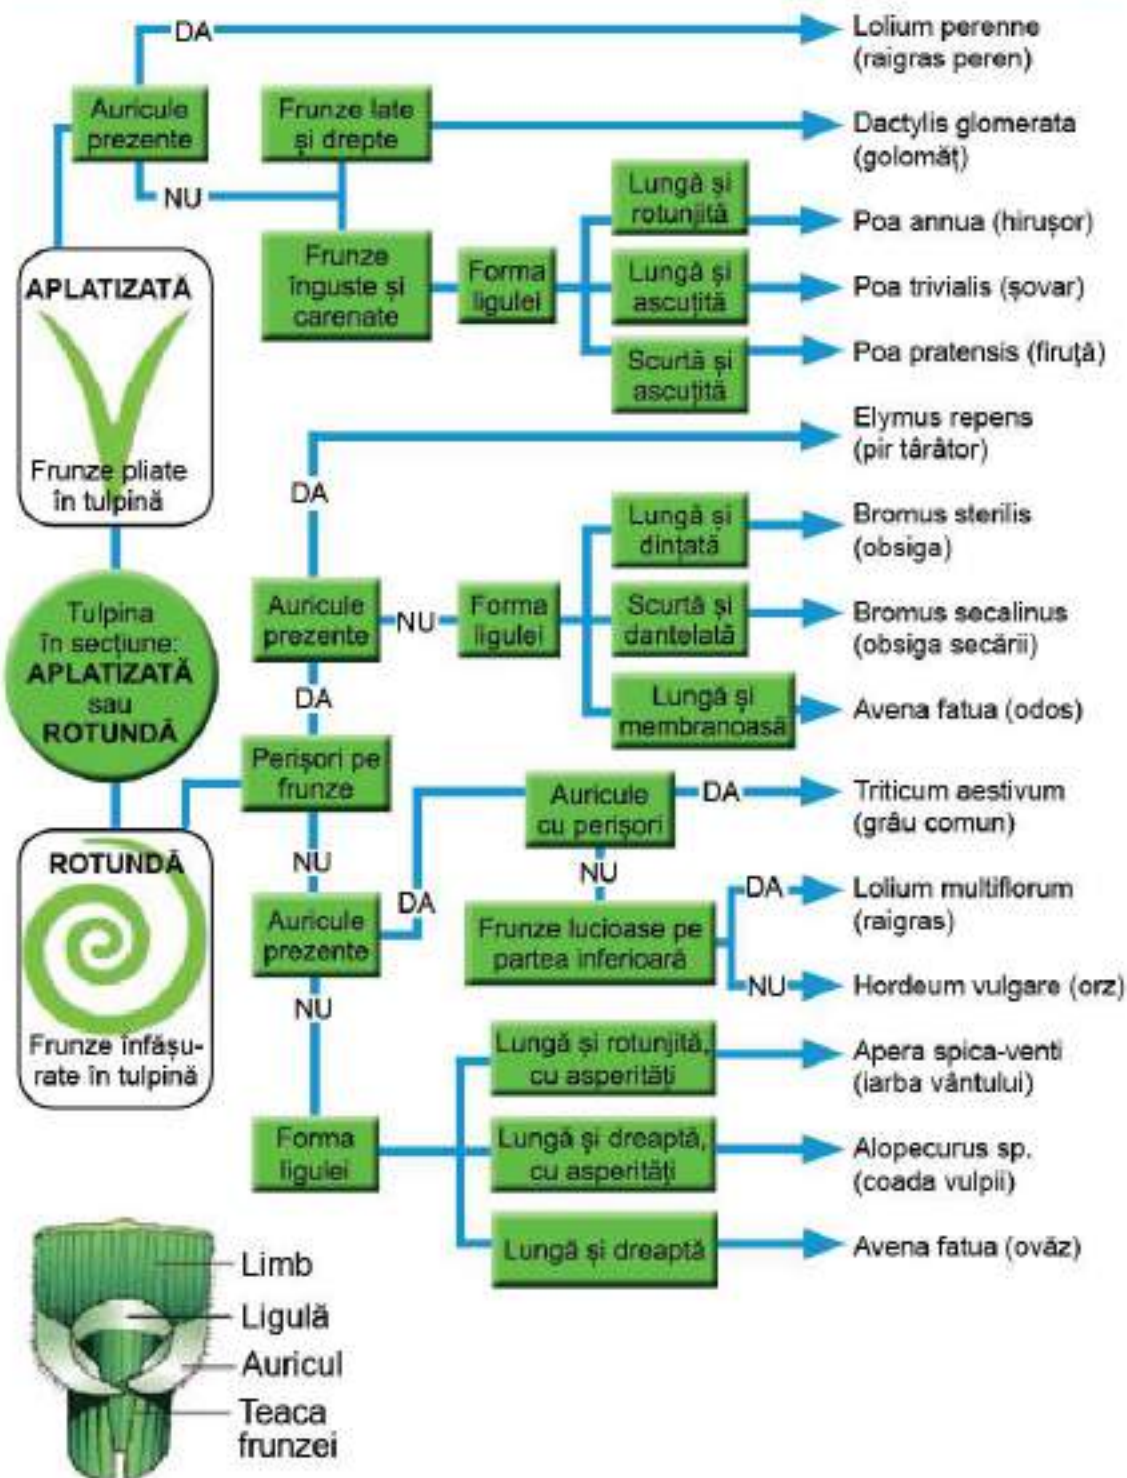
DA

Lolium perenne (raigras peren)

Auricule prezente

Frunze late și drepte

Dactylis glomerata (golomăț)

NU

Lungă și rotunjită

Poa annua (hirușor)

APLATIZATĂ

Frunze înguste și carenate

Forma ligulei

Lungă și ascuțită

Poa trivialis (șovar)

Scurtă și ascuțită

Poa pratensis (firuță)

Elymus repens (pir târâtor)

Frunze pliate în tulpină

DA

Lungă și dințată

Bromus sterilis (obsiga)

Tulpina în secțiune: APLATIZATĂ sau ROTUNDĂ

Auricule prezente

NU

Forma ligulei

Scurtă și dantelată

Bromus secalinus (obsiga secării)

DA

Lungă și membranoasă

Avena fatua (odos)

Perișori pe frunze

Auricule cu perișori

DA

Triticum aestivum (grâu comun)

ROTUNDĂ

NU

NU

DA

Lolium multiflorum (raigras)

Auricule prezente

DA

Frunze lucioase pe partea inferioară

NU

Hordeum vulgare (orz)

NU

Frunze înfășurate în tulpină

Lungă și rotunjită, cu asperități

Apera spica-venti (iarba vântului)

Forma ligulei

Lungă și dreaptă, cu asperități

Alopecurus sp. (coada vulpii)

Lungă și dreaptă

Avena fatua (ovăz)

Limb

Ligulă

Auricul

Teaca frunzei